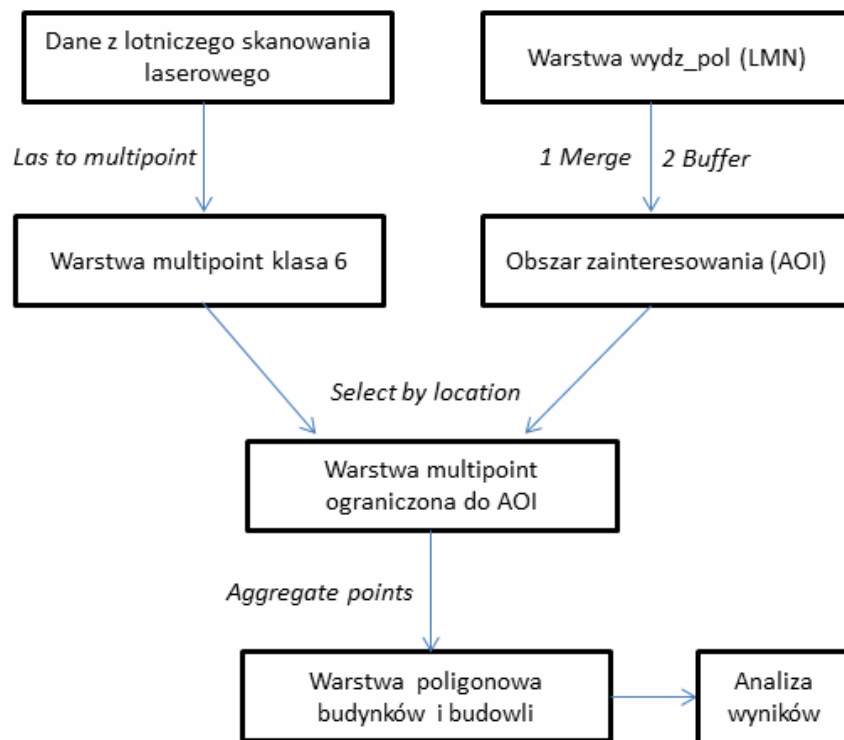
Dane z lotniczego skanowania laserowego

Warstwa wydz_pol (LMN)

Las to multipoint

1 Merge

2 Buffer

Warstwa multipoint klasa 6

Obszar zainteresowania (AOI)

Select by location

Warstwa multipoint ograniczona do AOI

Aggregate points

Warstwa poligonowa budynków i budowli

Analiza wyników